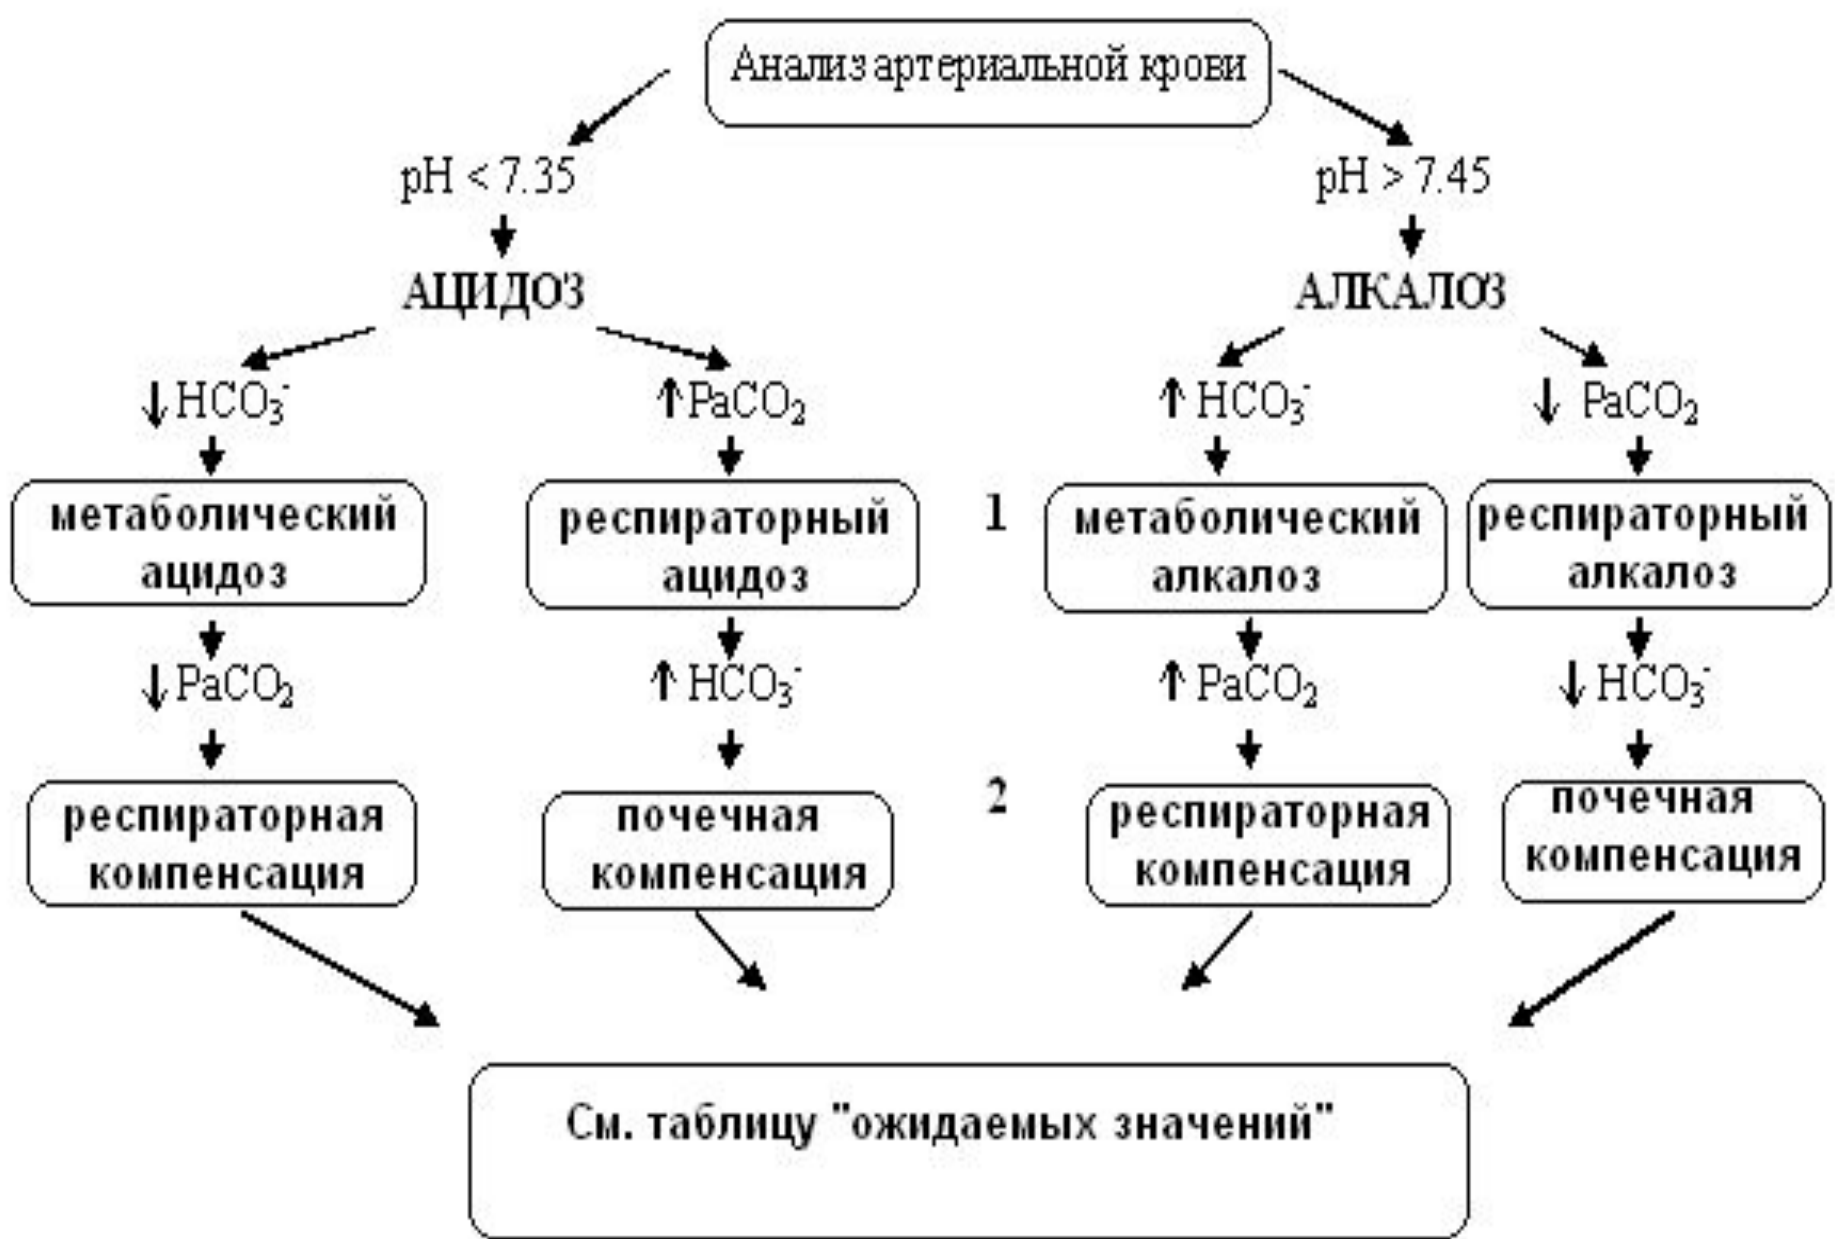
Анализ артериальной крови

pH < 7.35

АЦИДОЗ

$\downarrow HCO_3^-$

метаболический ацидоз

$\downarrow PaCO_2$

респираторная компенсация

$\uparrow PaCO_2$

респираторный ацидоз

$\uparrow HCO_3^-$

почечная компенсация

pH > 7.45

АЛКАЛОЗ

1

2

$\uparrow HCO_3^-$

метаболический алкалоз

$\uparrow PaCO_2$

респираторная компенсация

$\downarrow PaCO_2$

респираторный алкалоз

$\downarrow HCO_3^-$

почечная компенсация

См. таблицу "ожидаемых значений"